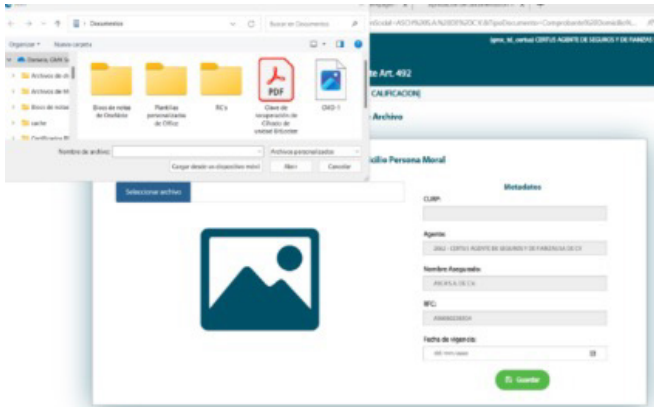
Documentos
Buscar en Documentos
Organizar ▾ Nueva carpeta
OneDrive - GMX S
Archivos de ch
Archivos de M
Bloc de notas
cache
Certificados R
Bloc de notas de OneNote
Plantillas personalizadas de Office
RCs
Clave de recuperación de Cifrado de unidad BitLocker
OXO-1
Nombre de archivo:
Archivos personalizados
Cargar desde un dispositivo móvil
Abrir
Cancelar
gmx_id_certus: CERTUS AGENTE DE SEGUROS Y DE FIANZAS
te Art. 492
CALIFICACION
Archivo
icilio Persona Moral
Seleccione archivo
Metadatos
CURP:
Agente:
2462 - CERTUS AGENTE DE SEGUROS Y DE FIANZAS SA DE CV
Nombre Asegurado:
ANCIRA SA DE CA
RFC:
Fecha de vigencia:
dd/mm/aaaa
Guardar